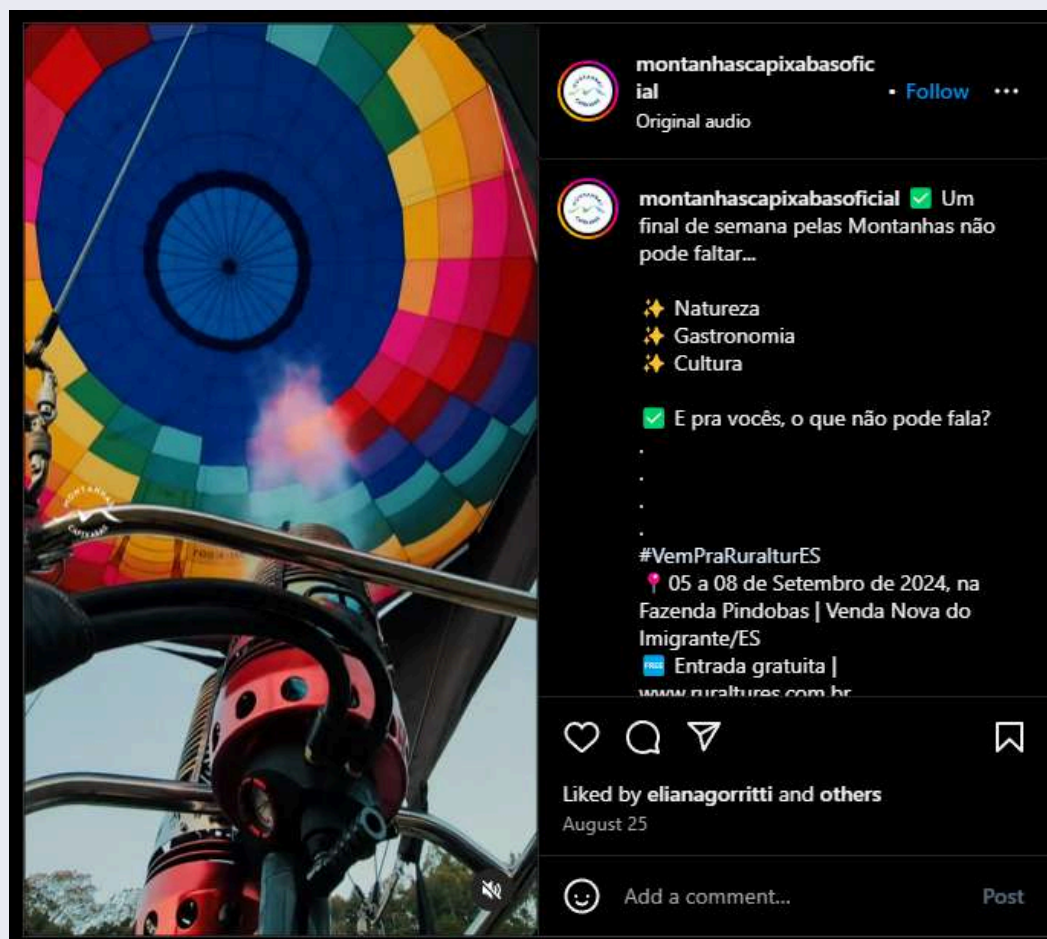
MONTANHAS CAPIXABAS

montanhascapixabasoficial • Follow •••
Original audio

montanhascapixabasoficial ✅ Um final de semana pelas Montanhas não pode faltar...

✨ Natureza
✨ Gastronomia
✨ Cultura

✅ E pra vocês, o que não pode fala?
.
.
.
.
#VemPraRuralturES
📍 05 a 08 de Setembro de 2024, na Fazenda Pindobas | Venda Nova do Imigrante/ES
🆓 Entrada gratuita |
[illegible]

Liked by elianagorritti and others
August 25

Add a comment... Post